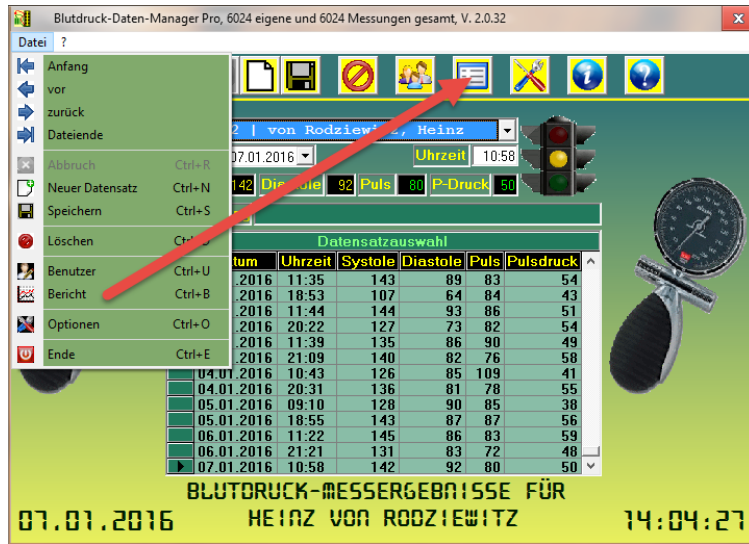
Blutdruck-Daten-Manager Pro, 6024 eigene und 6024 Messungen gesamt, V. 2.0.32

Datei ?

Anfang
vor
zurück
Dateiende
Abbruch Ctrl+R
Neuer Datensatz Ctrl+N
Speichern Ctrl+S
Löschen Ctrl+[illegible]
Benutzer Ctrl+U
Bericht Ctrl+B
Optionen Ctrl+O
Ende Ctrl+E

2 | von Rodziewitz, Heinz
07.01.2016 Uhrzeit 10:58
142 Diastole 92 Puls 80 P-Druck 50

Datensatzauswahl

| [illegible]tum | Uhrzeit | Systole | Diastole | Puls | Pulsdruck |
|---|---|---|---|---|---|
| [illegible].01.2016 | 11:35 | 143 | 89 | 83 | 54 |
| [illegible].01.2016 | 18:53 | 107 | 64 | 84 | 43 |
| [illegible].01.2016 | 11:44 | 144 | 93 | 86 | 51 |
| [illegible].01.2016 | 20:22 | 127 | 73 | 82 | 54 |
| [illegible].01.2016 | 11:39 | 135 | 86 | 90 | 49 |
| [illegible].01.2016 | 21:09 | 140 | 82 | 76 | 58 |
| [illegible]4.01.2016 | 10:43 | 126 | 85 | 109 | 41 |
| 04.01.2016 | 20:31 | 136 | 81 | 78 | 55 |
| 05.01.2016 | 09:10 | 128 | 90 | 85 | 38 |
| 05.01.2016 | 18:55 | 143 | 87 | 87 | 56 |
| 06.01.2016 | 11:22 | 145 | 86 | 83 | 59 |
| 06.01.2016 | 21:21 | 131 | 83 | 72 | 48 |
| 07.01.2016 | 10:58 | 142 | 92 | 80 | 50 |

BLUTDRUCK-MESSERGEBNISSE FÜR
HEINZ VON RODZIEWITZ
07.01.2016
14:04:27